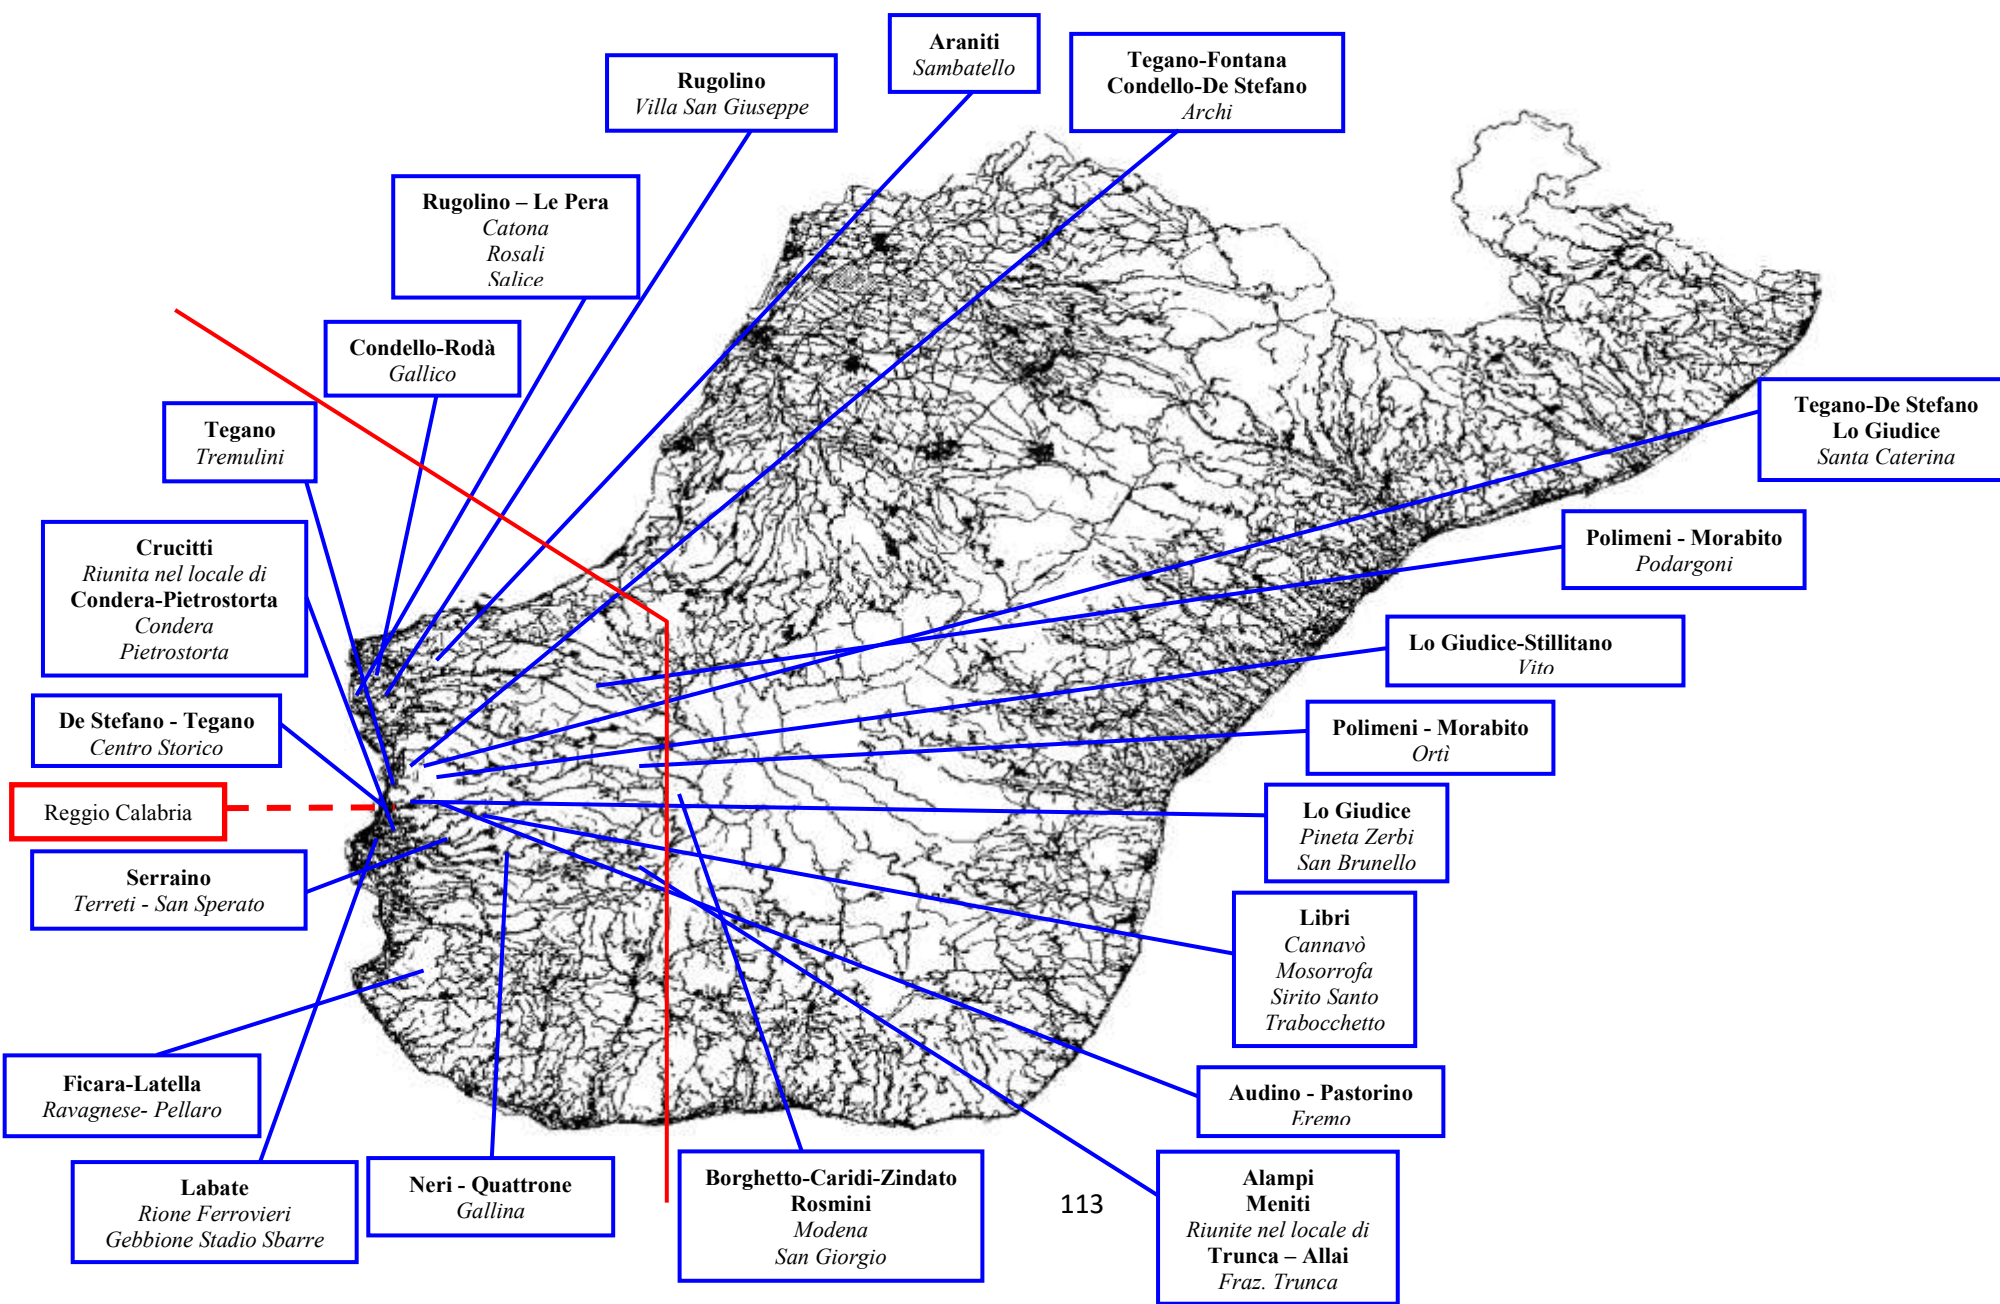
Araniti
Sambatello

Tegano-Fontana
Condello-De Stefano
Archi

Rugolino
Villa San Giuseppe

Rugolino – Le Pera
Catona
Rosali
Salice

Condello-Rodà
Gallico

Tegano
Tremulini

Crucitti
Riunita nel locale di
Condera-Pietrostorta
Condera
Pietrostorta

De Stefano - Tegano
Centro Storico

Reggio Calabria

Serraino
Terreti - San Sperato

Ficara-Latella
Ravagnese- Pellaro

Labate
Rione Ferrovieri
Gebbione Stadio Sbarre

Neri - Quattrone
Gallina

Borghetto-Caridi-Zindato
Rosmini
Modena
San Giorgio

113

Alampi
Meniti
Riunite nel locale di
Trunca – Allai
Fraz. Trunca

Audino - Pastorino
Eremo

Libri
Cannavò
Mosorrofa
Sirito Santo
Trabocchetto

Lo Giudice
Pineta Zerbi
San Brunello

Polimeni - Morabito
Ortì

Lo Giudice-Stillitano
Vito

Polimeni - Morabito
Podargoni

Tegano-De Stefano
Lo Giudice
Santa Caterina